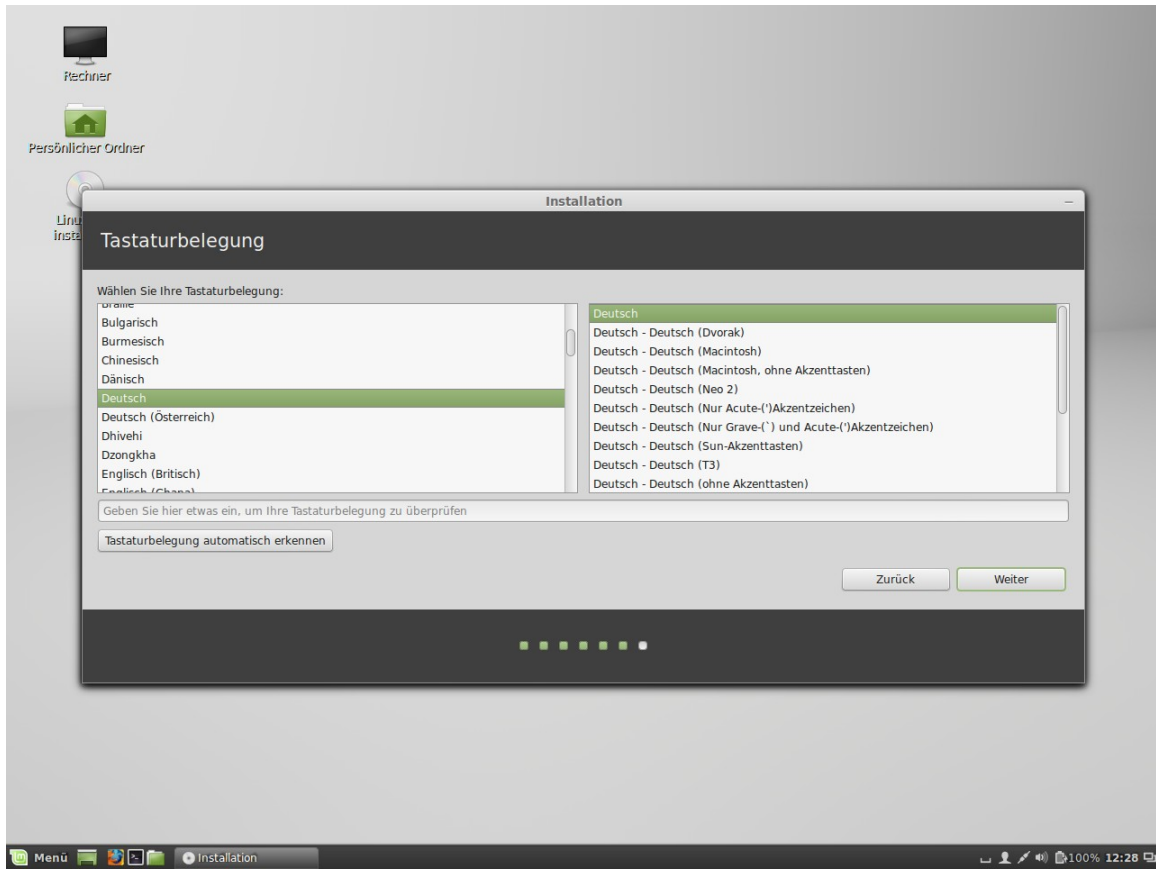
Rechner

Persönlicher Ordner

Linu
insta

Installation

Tastaturbelegung

Wählen Sie Ihre Tastaturbelegung:

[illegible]
Bulgarisch
Burmesisch
Chinesisch
Dänisch
Deutsch
Deutsch (Österreich)
Dhivehi
Dzongkha
Englisch (Britisch)
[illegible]

Deutsch
Deutsch - Deutsch (Dvorak)
Deutsch - Deutsch (Macintosh)
Deutsch - Deutsch (Macintosh, ohne Akzenttasten)
Deutsch - Deutsch (Neo 2)
Deutsch - Deutsch (Nur Acute-(')Akzentzeichen)
Deutsch - Deutsch (Nur Grave-(`) und Acute-(')Akzentzeichen)
Deutsch - Deutsch (Sun-Akzenttasten)
Deutsch - Deutsch (T3)
Deutsch - Deutsch (ohne Akzenttasten)

Geben Sie hier etwas ein, um Ihre Tastaturbelegung zu überprüfen

Tastaturbelegung automatisch erkennen

Zurück

Weiter

Menü

Installation

100% 12:28